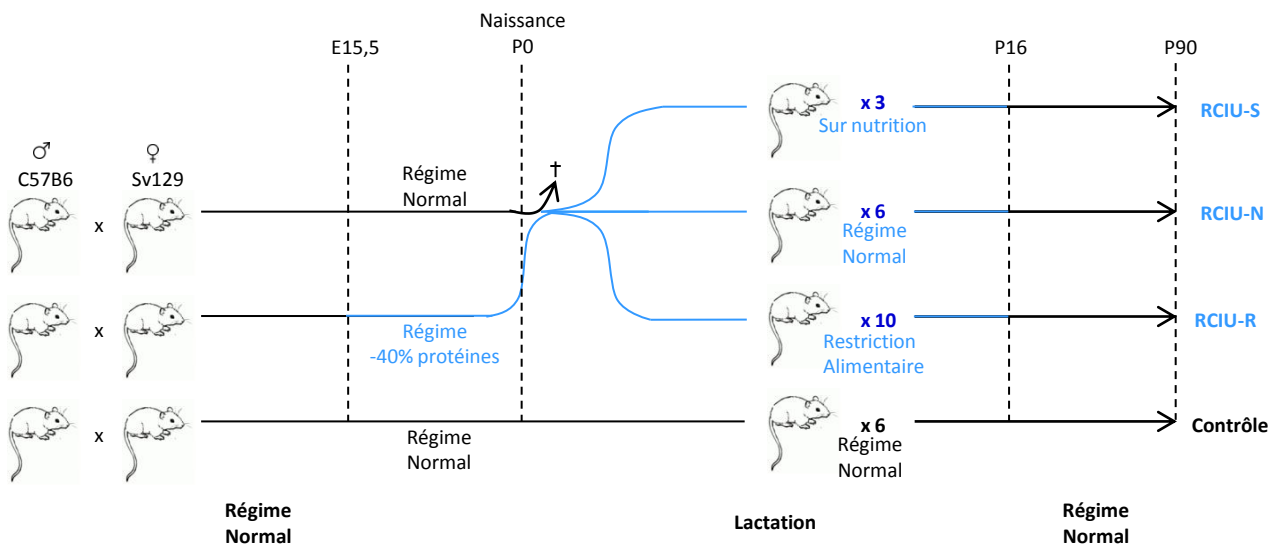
Naissance

E15,5 P0 P16 P90

♂ C57B6 ♀ Sv129

x

Régime Normal

†

x 3 Sur nutrition RCIU-S

x 6 Régime Normal RCIU-N

x

Régime -40% protéines

x 10 Restriction Alimentaire RCIU-R

x

Régime Normal

x 6 Régime Normal Contrôle

Régime Normal

Lactation

Régime Normal